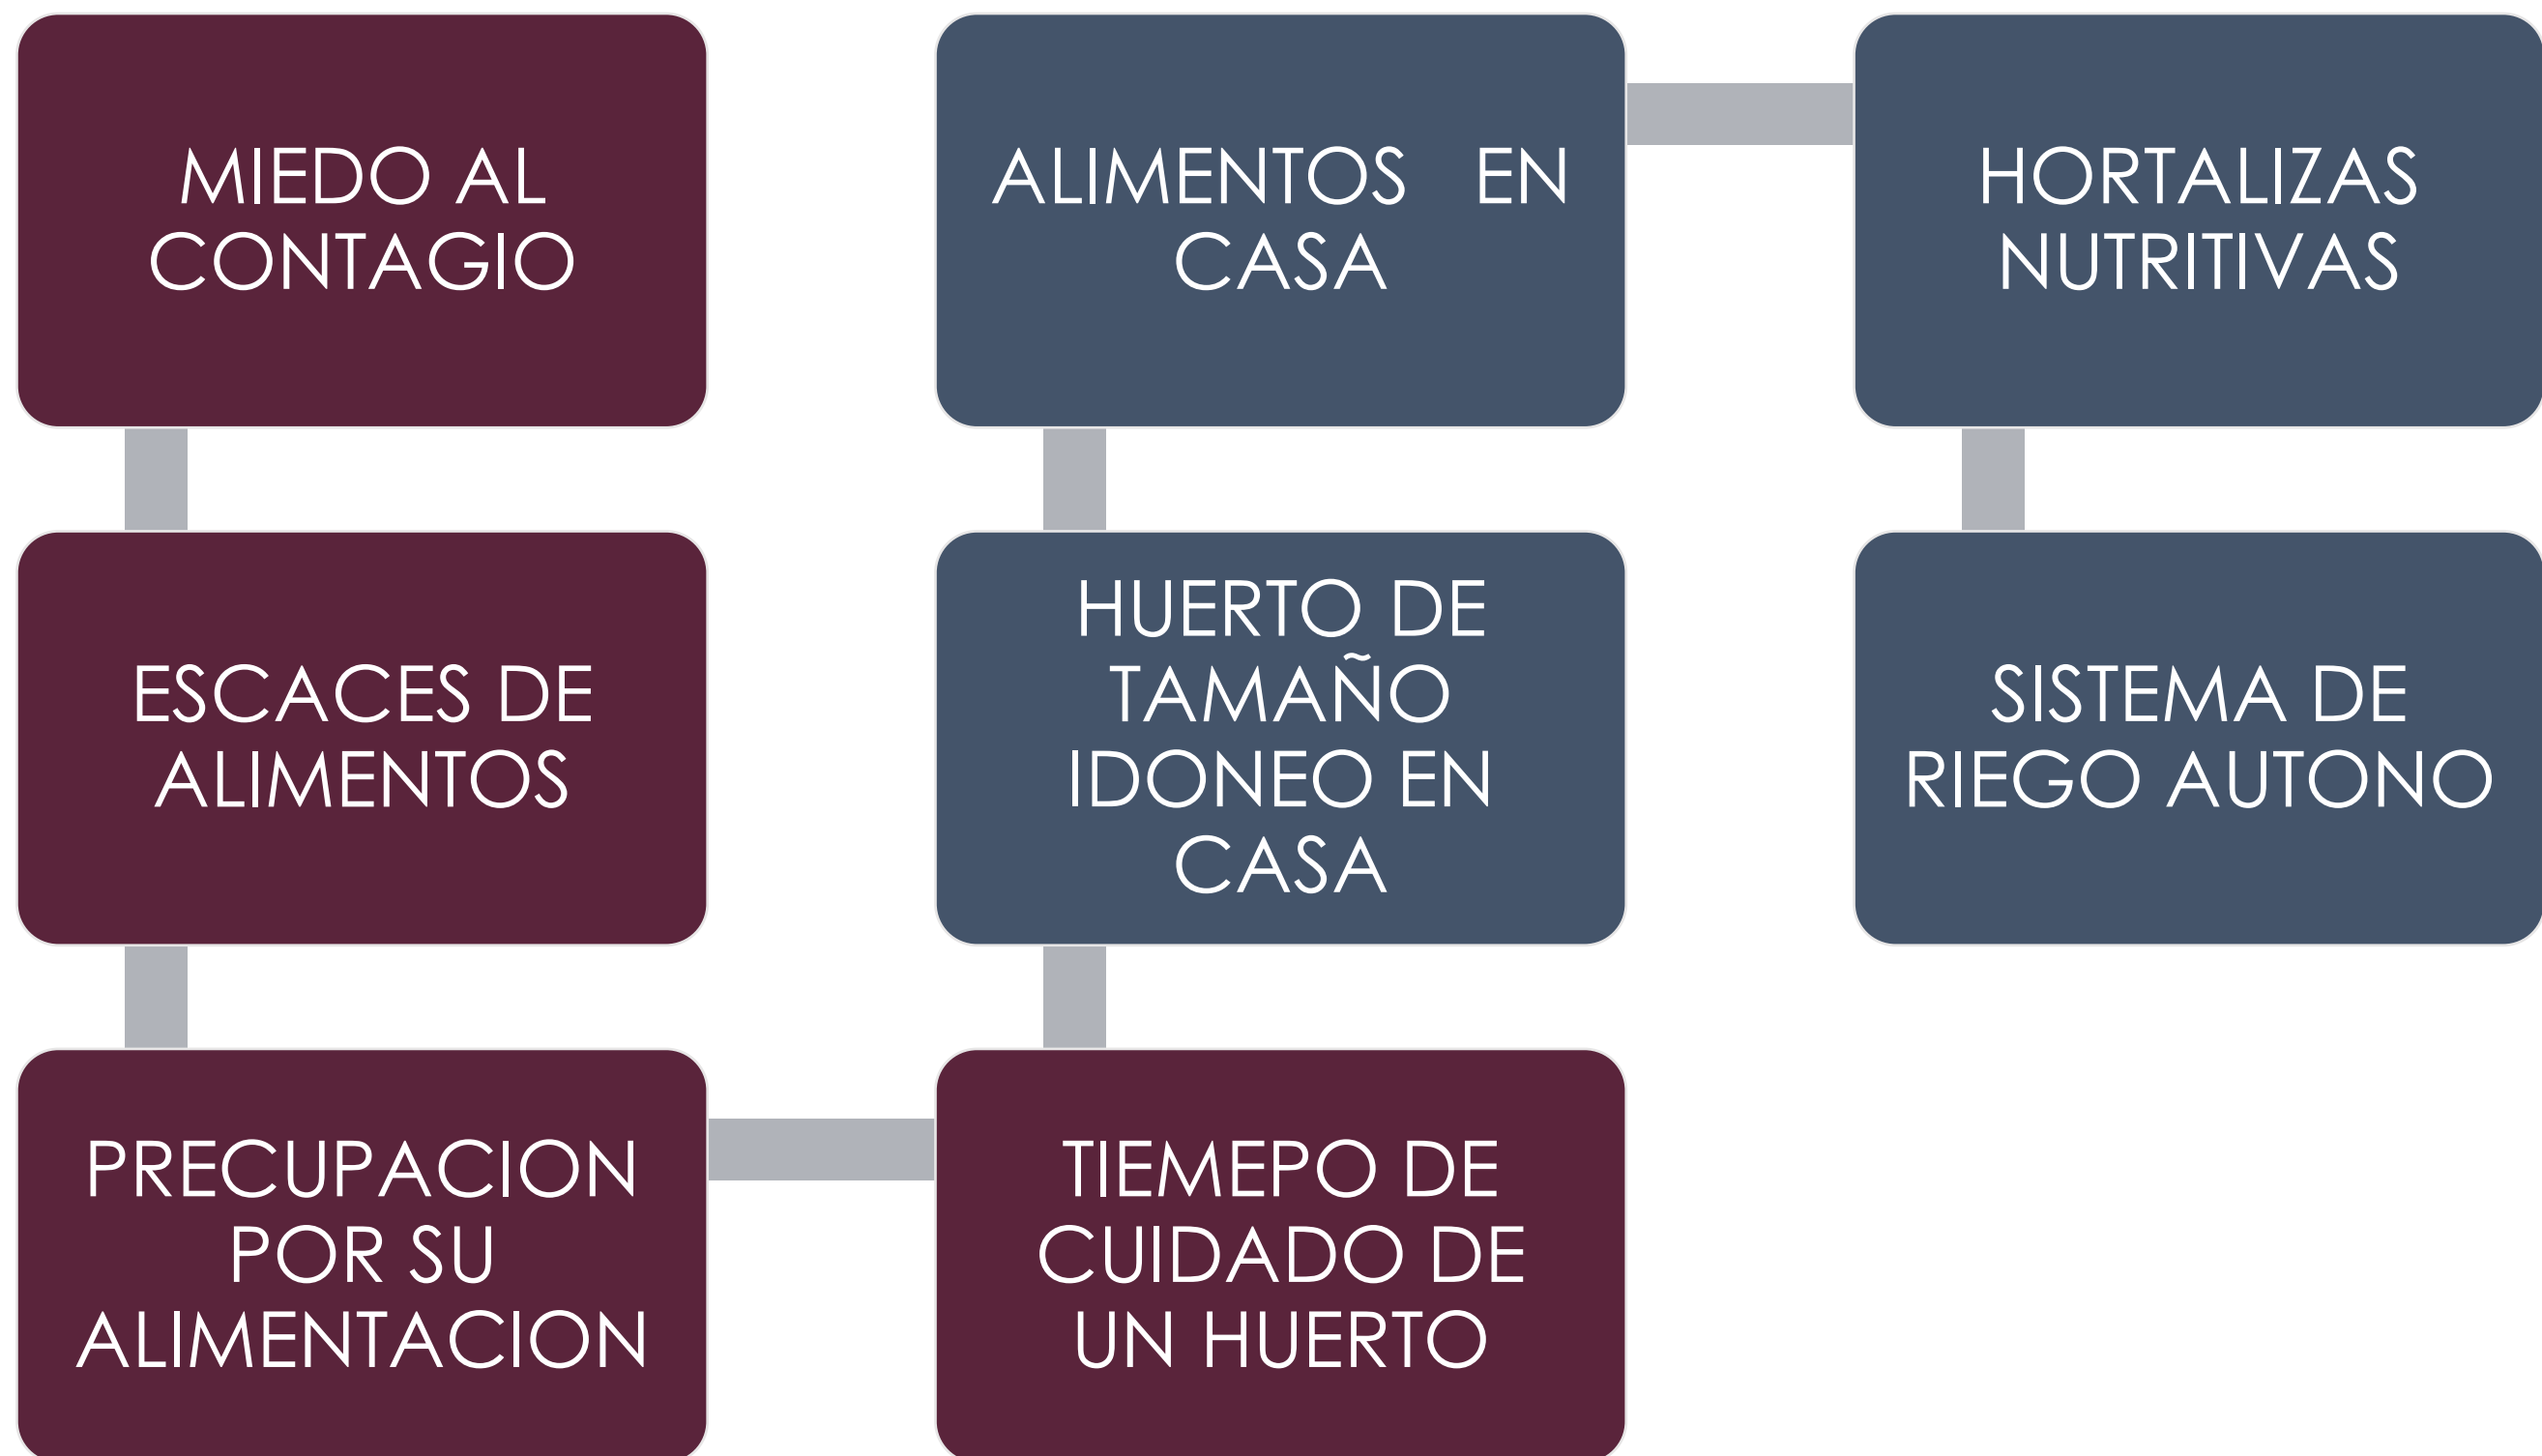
MIEDO AL CONTAGIO

ESCACES DE ALIMENTOS

PRECUPACION POR SU ALIMENTACION

TIEMEPO DE CUIDADO DE UN HUERTO

HUERTO DE TAMAÑO IDONEO EN CASA

ALIMENTOS EN CASA

HORTALIZAS NUTRITIVAS

SISTEMA DE RIEGO AUTONO